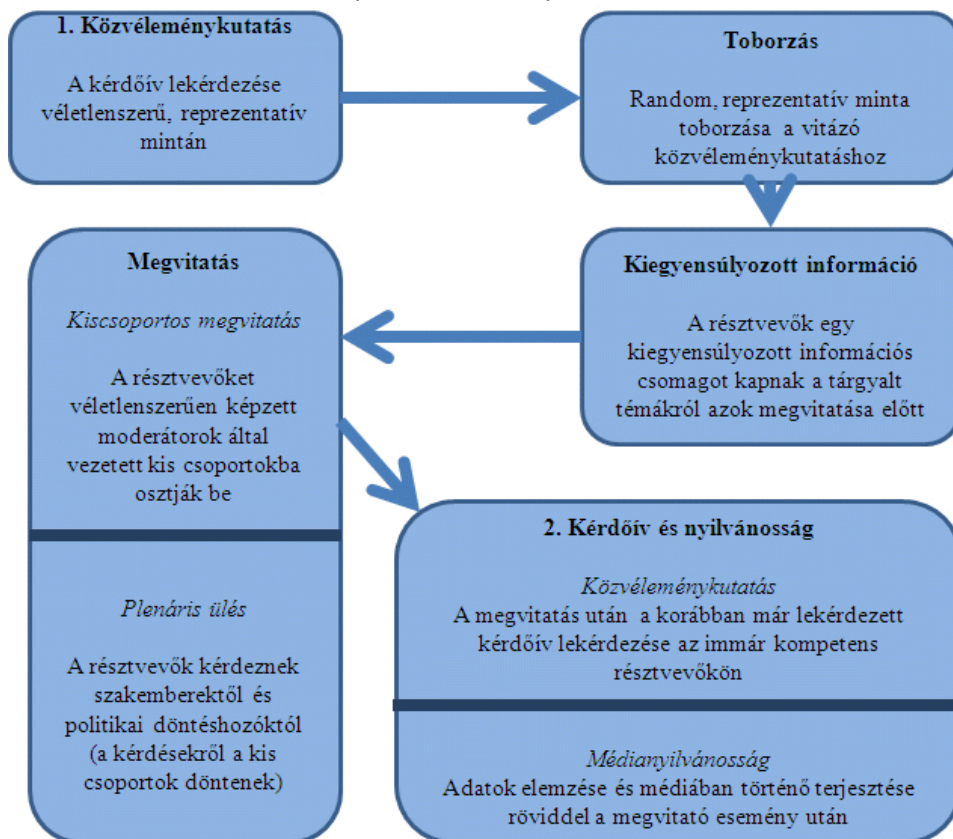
1. Közvéleménykutatás

A kérdőív lekérdezése véletlenszerű, reprezentatív mintán

Toborzás

Random, reprezentatív minta toborzása a vitázó közvéleménykutatáshoz

Kiegyensúlyozott információ

A résztvevők egy kiegyensúlyozott információs csomagot kapnak a tárgyalt témákról azok megvitatása előtt

Megvitatás

*Kiscsoportos megvitatás*

A résztvevőket véletlenszerűen képzett moderátorok által vezetett kis csoportokba osztják be

*Plenáris ülés*

A résztvevők kérdeznek szakemberektől és politikai döntéshozóktól (a kérdésekről a kis csoportok döntenek)

2. Kérdőív és nyilvánosság

*Közvéleménykutatás*
A megvitatás után a korábban már lekérdezett kérdőív lekérdezése az immár kompetens résztvevőkön

*Médianyilvánosság*
Adatok elemzése és médiában történő terjesztése röviddel a megvitató esemény után